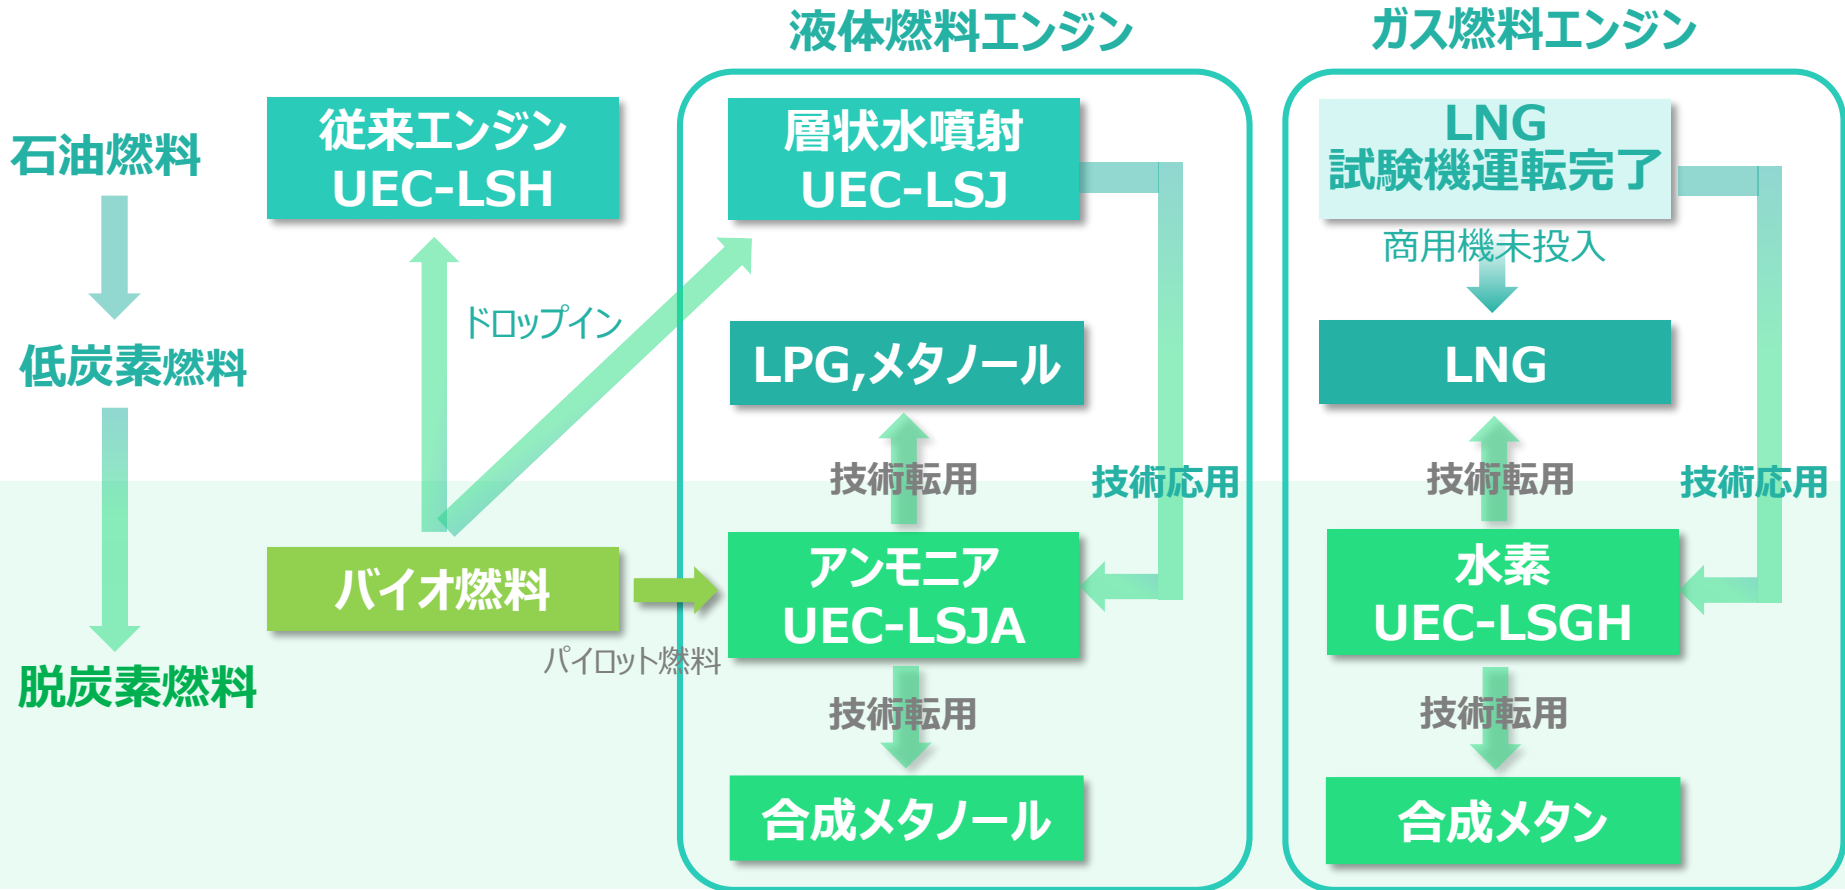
液体燃料エンジン

ガス燃料エンジン

石油燃料

低炭素燃料

脱炭素燃料

従来エンジン
UEC-LSH

ドロップイン

バイオ燃料

パイロット燃料

層状水噴射
UEC-LSJ

LPG,メタノール

技術転用

アンモニア
UEC-LSJA

技術転用

合成メタノール

技術応用

LNG
試験機運転完了

商用機未投入

LNG

技術転用

水素
UEC-LSGH

技術転用

合成メタン

技術応用